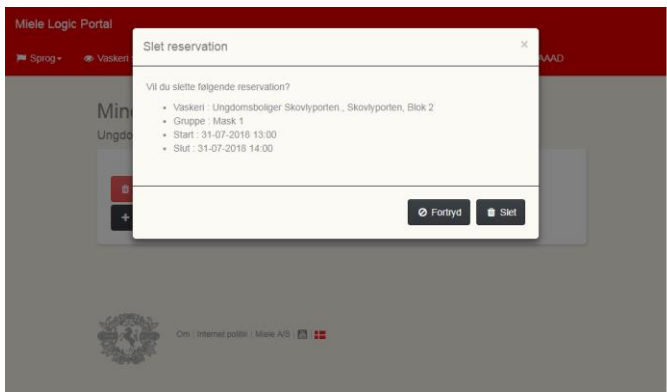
Miele Logic Portal

Sprog▾ Vaskeri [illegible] AAAD

Min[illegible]
Ungdo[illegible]

Slet reservation ×

Vil du slette følgende reservation?

- Vaskeri : Ungdomsboliger Skovlyporten., Skovlyporten, Blok 2
- Gruppe : Mask 1
- Start : 31-07-2018 13:00
- Slut : 31-07-2018 14:00

Fortryd Slet

Om | Internet politik | Miele A/S |